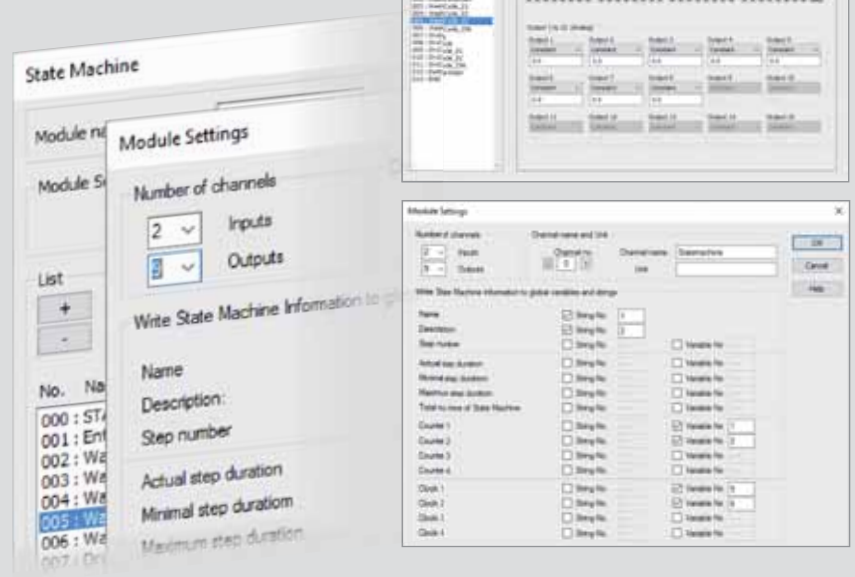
State Machine

Module na

Module S

List

+

-

No. Na

000 : STA
001 : Ent
002 : Wa
003 : We
004 : Wa
005 : Wa
006 : Wa

Module Settings

Number of channels

2 Inputs

3 Outputs

Write State Machine Information to glo

Name

Description:

Step number

Actual step duration

Minimal step duratiom

Maximum step duration

Module Settings

Number of channels

2 Inputs

5 Outputs

Channel name and Unit

Channel no. 0

Channel name Statemachine

Unit

OK

Cancel

Help

Write State Machine information to global variables and strings

Name String No. 1

Description String No. 2

Step number String No. Variable No.

Actual step duration String No. Variable No.

Minimal step duration String No. Variable No.

Maximum step duration String No. Variable No.

Total run time of State Machine String No. Variable No.

Counter 1 String No. Variable No. 1

Counter 2 String No. Variable No. 2

Counter 3 String No. Variable No.

Counter 4 String No. Variable No.

Clock 1 String No. Variable No. 5

Clock 2 String No. Variable No. 6

Clock 3 String No. Variable No.

Clock 4 String No. Variable No.

Output 1 to 15 (Analog)

Output 1 Output 2 Output 3 Output 4 Output 5

Output 6 Output 7 Output 8 Output 9 Output 10

Output 11 Output 12 Output 13 Output 14 Output 15